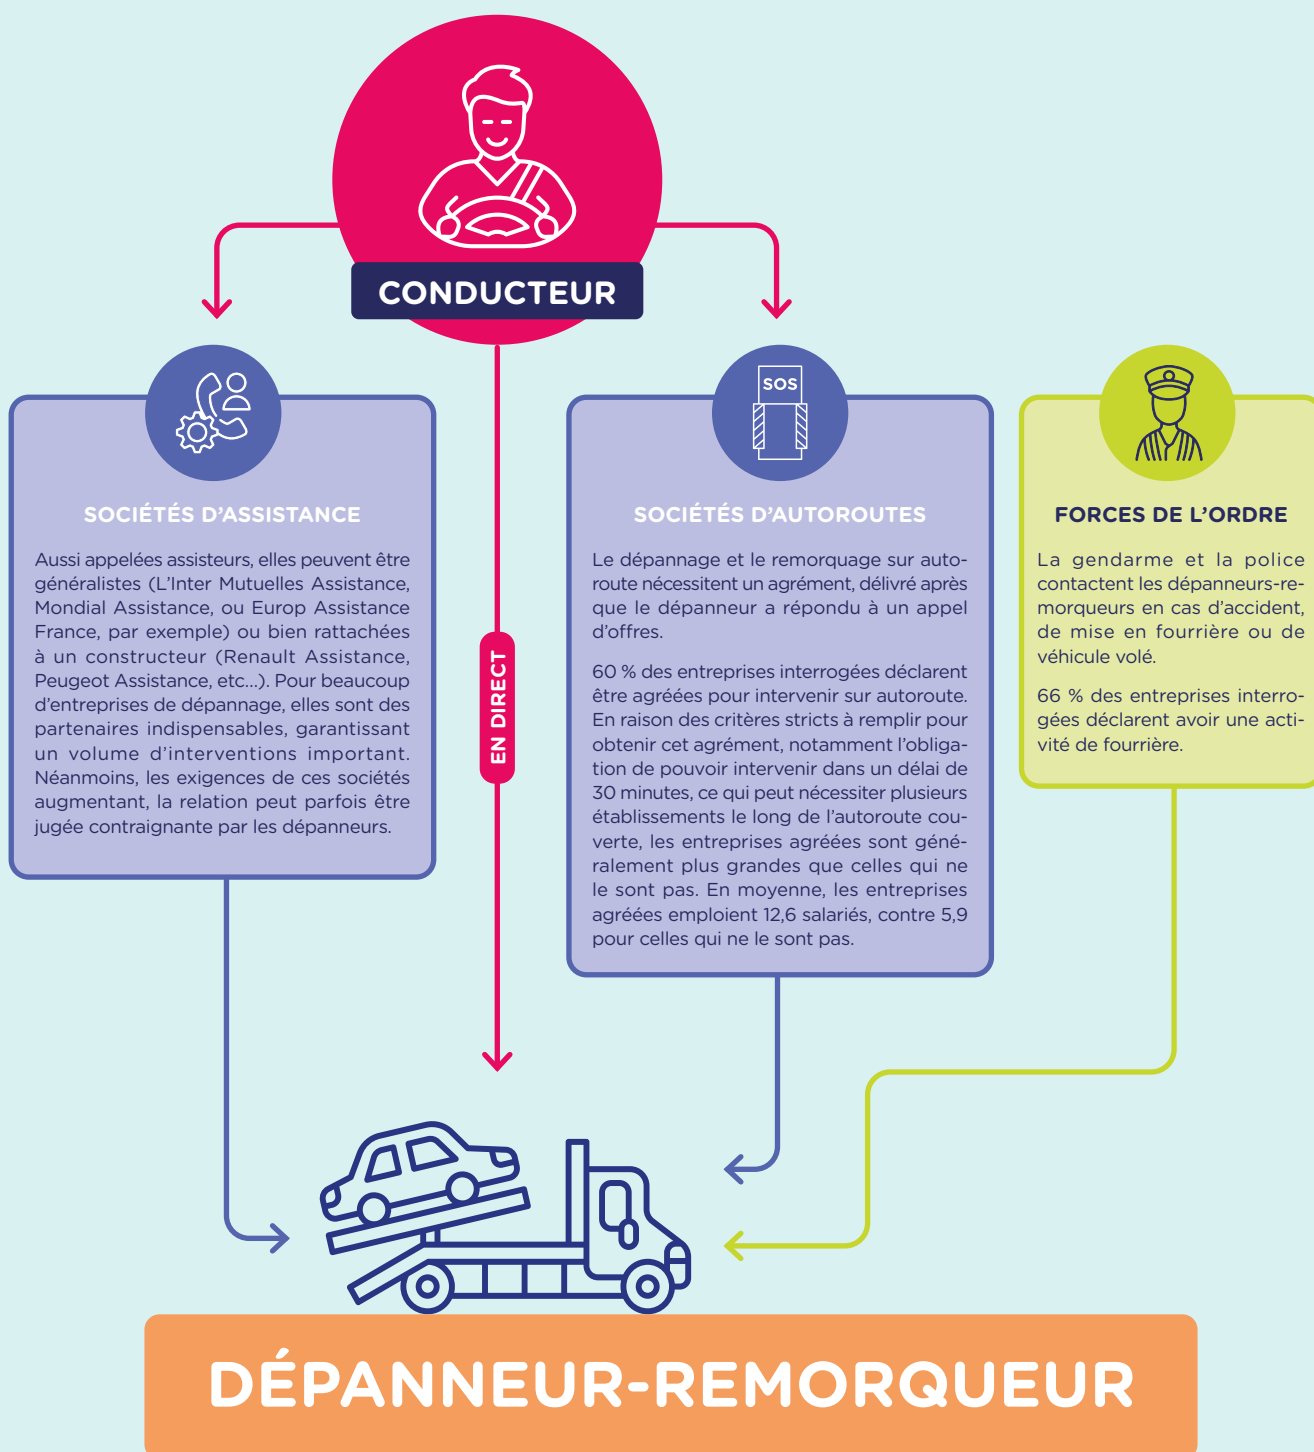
CONDUCTEUR

SOCIÉTÉS D'ASSISTANCE

Aussi appelées assisteurs, elles peuvent être généralistes (L'Inter Mutuelles Assistance, Mondial Assistance, ou Europ Assistance France, par exemple) ou bien rattachées à un constructeur (Renault Assistance, Peugeot Assistance, etc...). Pour beaucoup d'entreprises de dépannage, elles sont des partenaires indispensables, garantissant un volume d'interventions important. Néanmoins, les exigences de ces sociétés augmentant, la relation peut parfois être jugée contraignante par les dépanneurs.

EN DIRECT

SOS

SOCIÉTÉS D'AUTOROUTES

Le dépannage et le remorquage sur autoroute nécessitent un agrément, délivré après que le dépanneur a répondu à un appel d'offres.

60 % des entreprises interrogées déclarent être agréées pour intervenir sur autoroute. En raison des critères stricts à remplir pour obtenir cet agrément, notamment l'obligation de pouvoir intervenir dans un délai de 30 minutes, ce qui peut nécessiter plusieurs établissements le long de l'autoroute couverte, les entreprises agréées sont généralement plus grandes que celles qui ne le sont pas. En moyenne, les entreprises agréées emploient 12,6 salariés, contre 5,9 pour celles qui ne le sont pas.

FORCES DE L'ORDRE

La gendarme et la police contactent les dépanneurs-remorqueurs en cas d'accident, de mise en fourrière ou de véhicule volé.

66 % des entreprises interrogées déclarent avoir une activité de fourrière.

DÉPANNEUR-REMORQUEUR